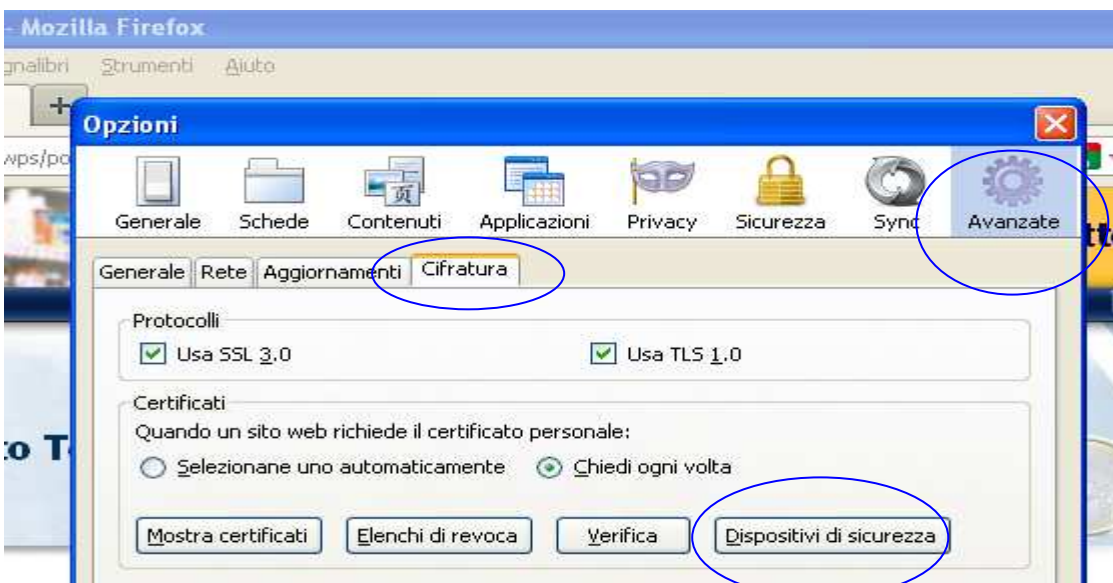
- Mozilla Firefox

gnalibri Strumenti Aiuto

+

wps/po

Opzioni

Generale Schede Contenuti Applicazioni Privacy Sicurezza Sync Avanzate

tt

Generale Rete Aggiornamenti Cifratura

Protocolli

Usa SSL 3.0

Usa TLS 1.0

Certificati

Quando un sito web richiede il certificato personale:

Selezionane uno automaticamente

Chiedi ogni volta

Mostra certificati

Elenchi di revoca

Verifica

Dispositivi di sicurezza

to T